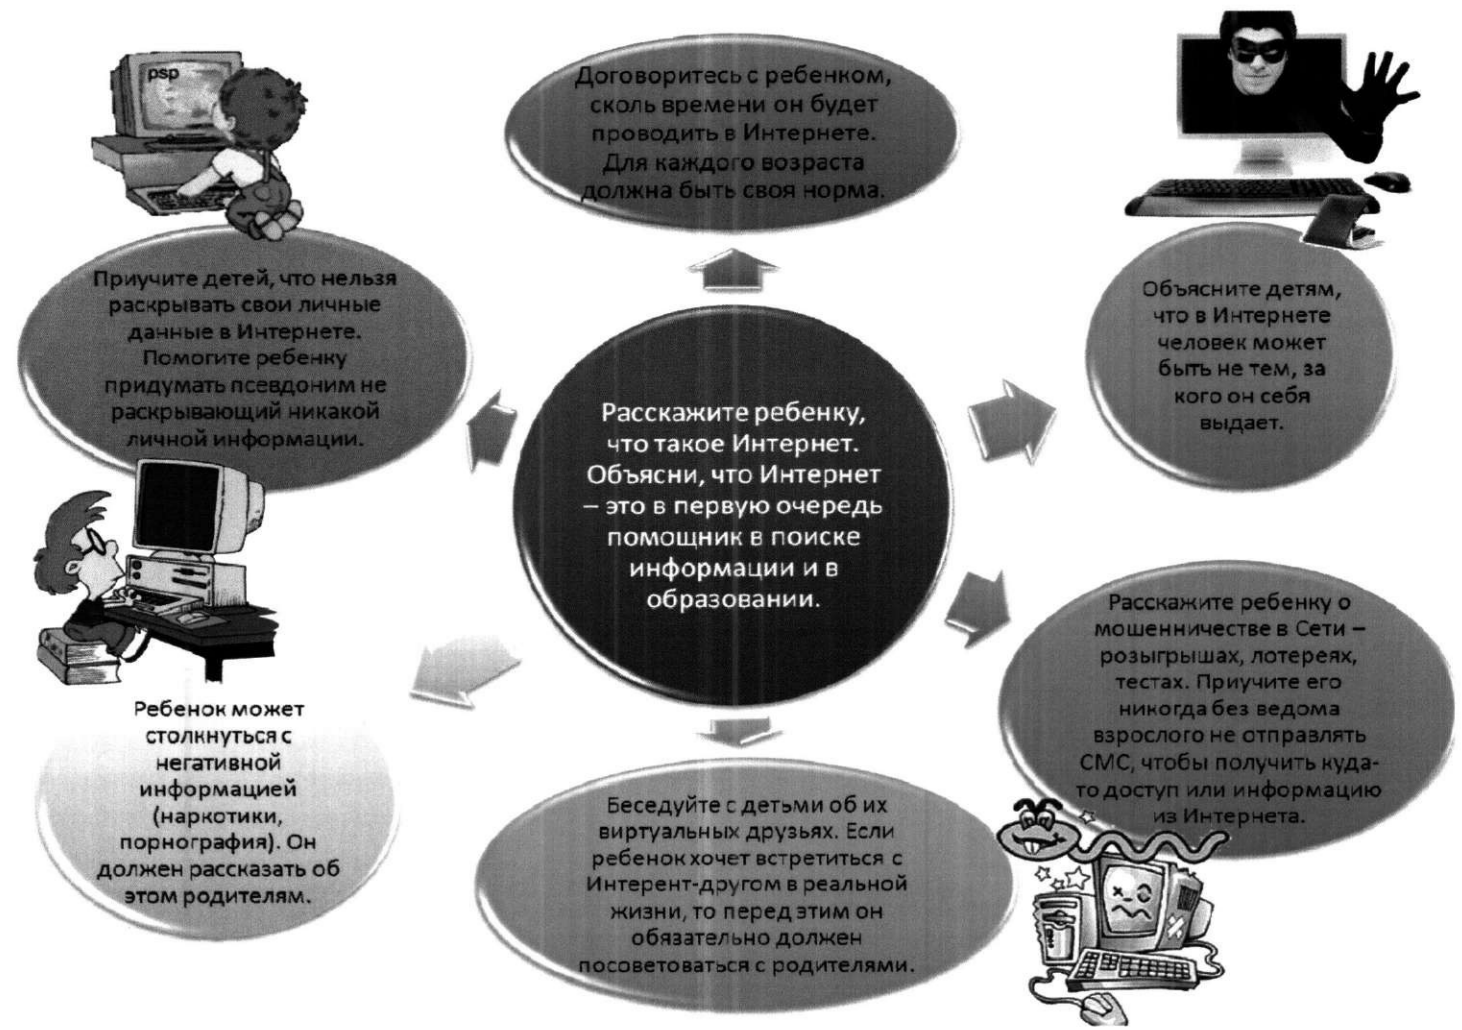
psp

Договоритесь с ребенком, сколь времени он будет проводить в Интернете. Для каждого возраста должна быть своя норма.

Приучите детей, что нельзя раскрывать свои личные данные в Интернете. Помогите ребенку придумать псевдоним не раскрывающий никакой личной информации.

Объясните детям, что в Интернете человек может быть не тем, за кого он себя выдает.

Расскажите ребенку, что такое Интернет. Объясни, что Интернет – это в первую очередь помощник в поиске информации и в образовании.

Расскажите ребенку о мошенничестве в Сети – розыгрышах, лотереях, тестах. Приучите его никогда без ведома взрослого не отправлять СМС, чтобы получить куда-то доступ или информацию из Интернета.

Ребенок может столкнуться с негативной информацией (наркотики, порнография). Он должен рассказать об этом родителям.

Беседуйте с детьми об их виртуальных друзьях. Если ребенок хочет встретиться с Интерент-другом в реальной жизни, то перед этим он обязательно должен посоветоваться с родителями.